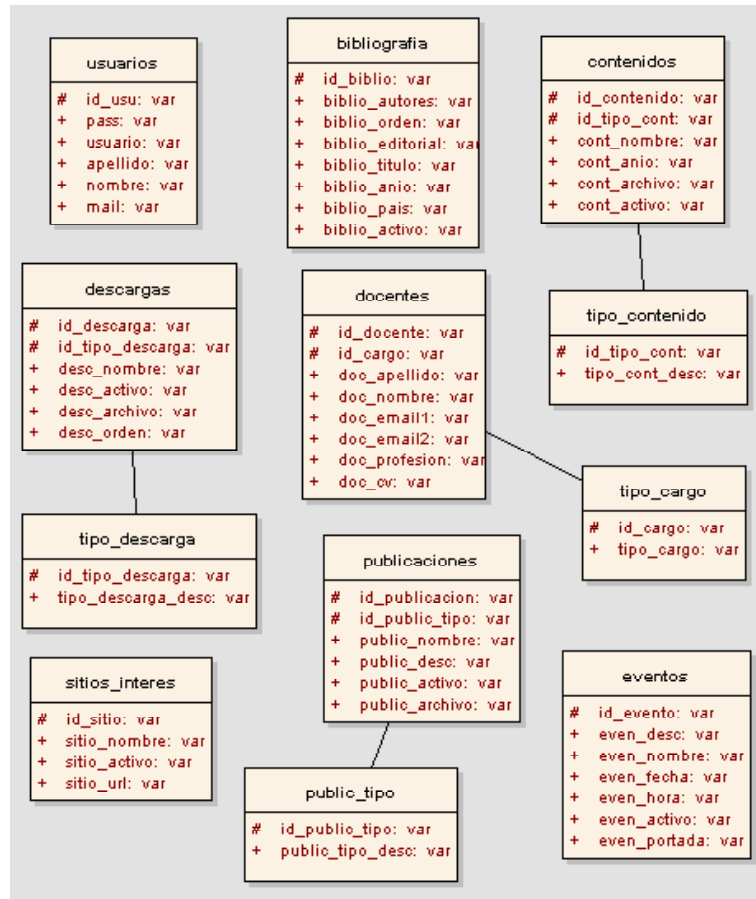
usuarios
# id_usu: var
+ pass: var
+ usuario: var
+ apellido: var
+ nombre: var
+ mail: var

bibliografia
# id_biblio: var
+ biblio_autores: var
+ biblio_orden: var
+ biblio_editorial: var
+ biblio_titulo: var
+ biblio_anio: var
+ biblio_pais: var
+ biblio_activo: var

contenidos
# id_contenido: var
# id_tipo_cont: var
+ cont_nombre: var
+ cont_anio: var
+ cont_archivo: var
+ cont_activo: var

descargas
# id_descarga: var
# id_tipo_descarga: var
+ desc_nombre: var
+ desc_activo: var
+ desc_archivo: var
+ desc_orden: var

docentes
# id_docente: var
# id_cargo: var
+ doc_apellido: var
+ doc_nombre: var
+ doc_email1: var
+ doc_email2: var
+ doc_profesion: var
+ doc_cv: var

tipo_contenido
# id_tipo_cont: var
+ tipo_cont_desc: var

tipo_cargo
# id_cargo: var
+ tipo_cargo: var

tipo_descarga
# id_tipo_descarga: var
+ tipo_descarga_desc: var

publicaciones
# id_publicacion: var
# id_public_tipo: var
+ public_nombre: var
+ public_desc: var
+ public_activo: var
+ public_archivo: var

sitios_interes
# id_sitio: var
+ sitio_nombre: var
+ sitio_activo: var
+ sitio_url: var

eventos
# id_evento: var
+ even_desc: var
+ even_nombre: var
+ even_fecha: var
+ even_hora: var
+ even_activo: var
+ even_portada: var

public_tipo
# id_public_tipo: var
+ public_tipo_desc: var